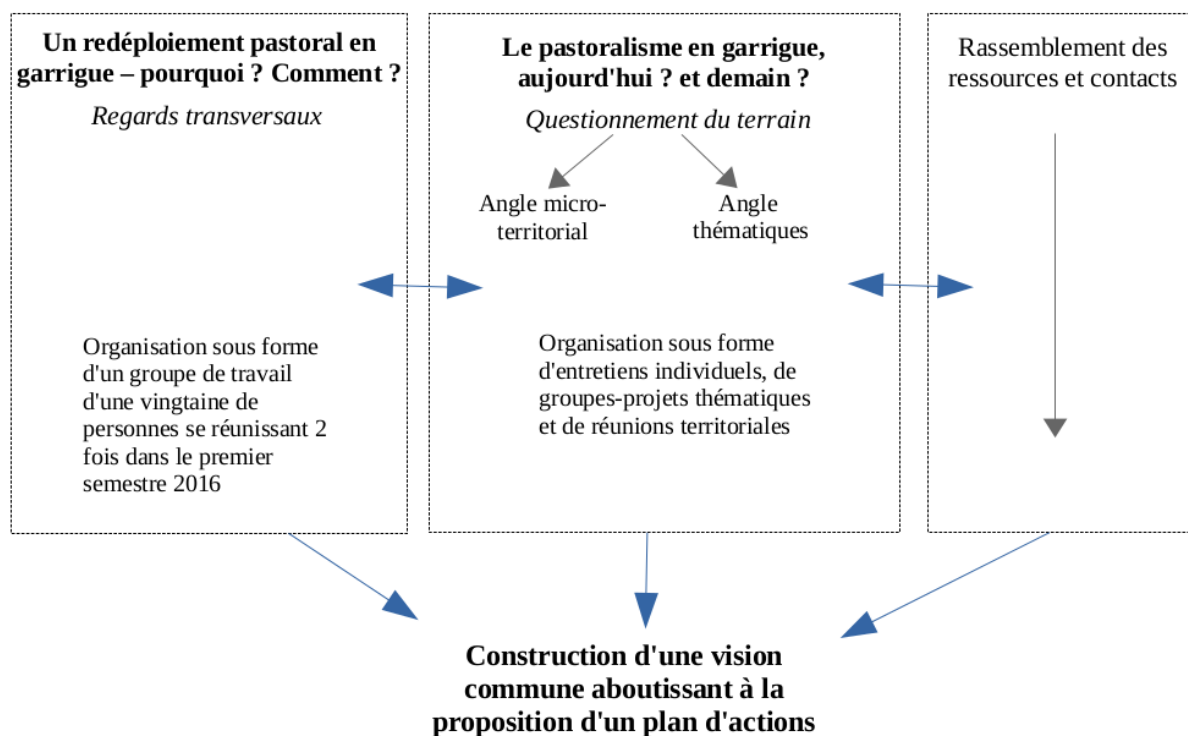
Un redéploiement pastoral en garrigue – pourquoi ? Comment ?

Regards transversaux

Organisation sous forme d'un groupe de travail d'une vingtaine de personnes se réunissant 2 fois dans le premier semestre 2016

Le pastoralisme en garrigue, aujourd'hui ? et demain ?

Questionnement du terrain

Angle micro-territorial

Angle thématiques

Organisation sous forme d'entretiens individuels, de groupes-projets thématiques et de réunions territoriales

Rassemblement des ressources et contacts

Construction d'une vision commune aboutissant à la proposition d'un plan d'actions